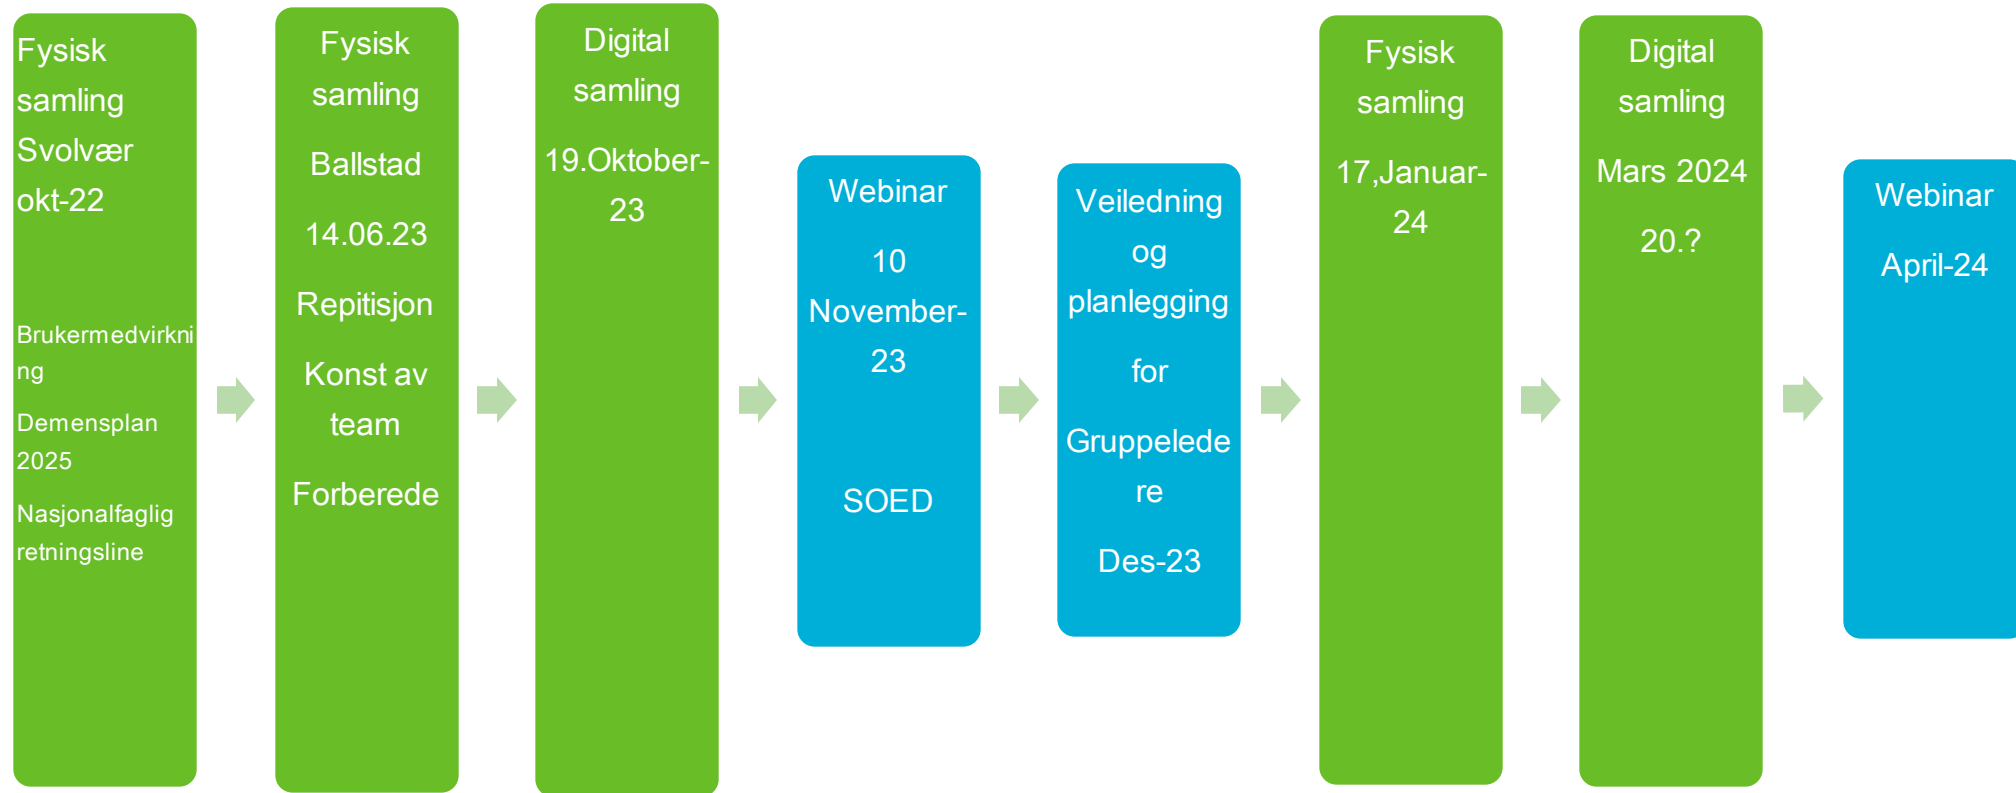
Fysisk samling Svolvær okt-22

Brukermedvirkning

Demensplan 2025

Nasjonalfaglig retningsline

Fysisk samling

Ballstad

14.06.23

Repitisjon

Konst av team

Forberede

Digital samling

19.Oktober-23

Webinar

10 November-23

SOED

Veiledning og planlegging

for

Gruppeledere

Des-23

Fysisk samling

17,Januar-24

Digital samling

Mars 2024

20.?

Webinar

April-24